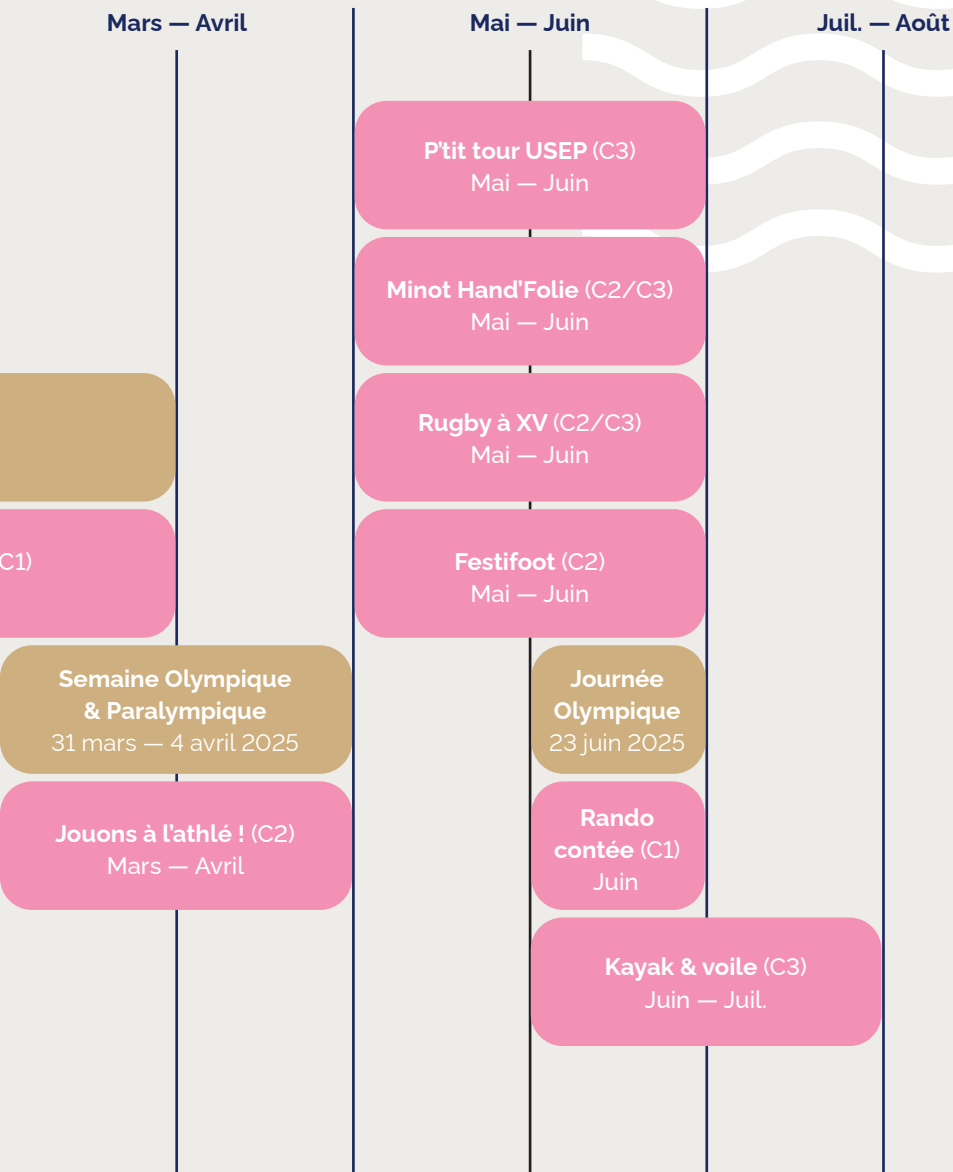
Mars — Avril

Mai — Juin

Juil. — Août

**P'tit tour USEP** (C3)
Mai — Juin

**Minot Hand'Folie** (C2/C3)
Mai — Juin

**Rugby à XV** (C2/C3)
Mai — Juin

C1)

**Festifoot** (C2)
Mai — Juin

**Semaine Olympique & Paralympique**
31 mars — 4 avril 2025

**Journée Olympique**
23 juin 2025

**Jouons à l'athlé !** (C2)
Mars — Avril

**Rando contée** (C1)
Juin

**Kayak & voile** (C3)
Juin — Juil.